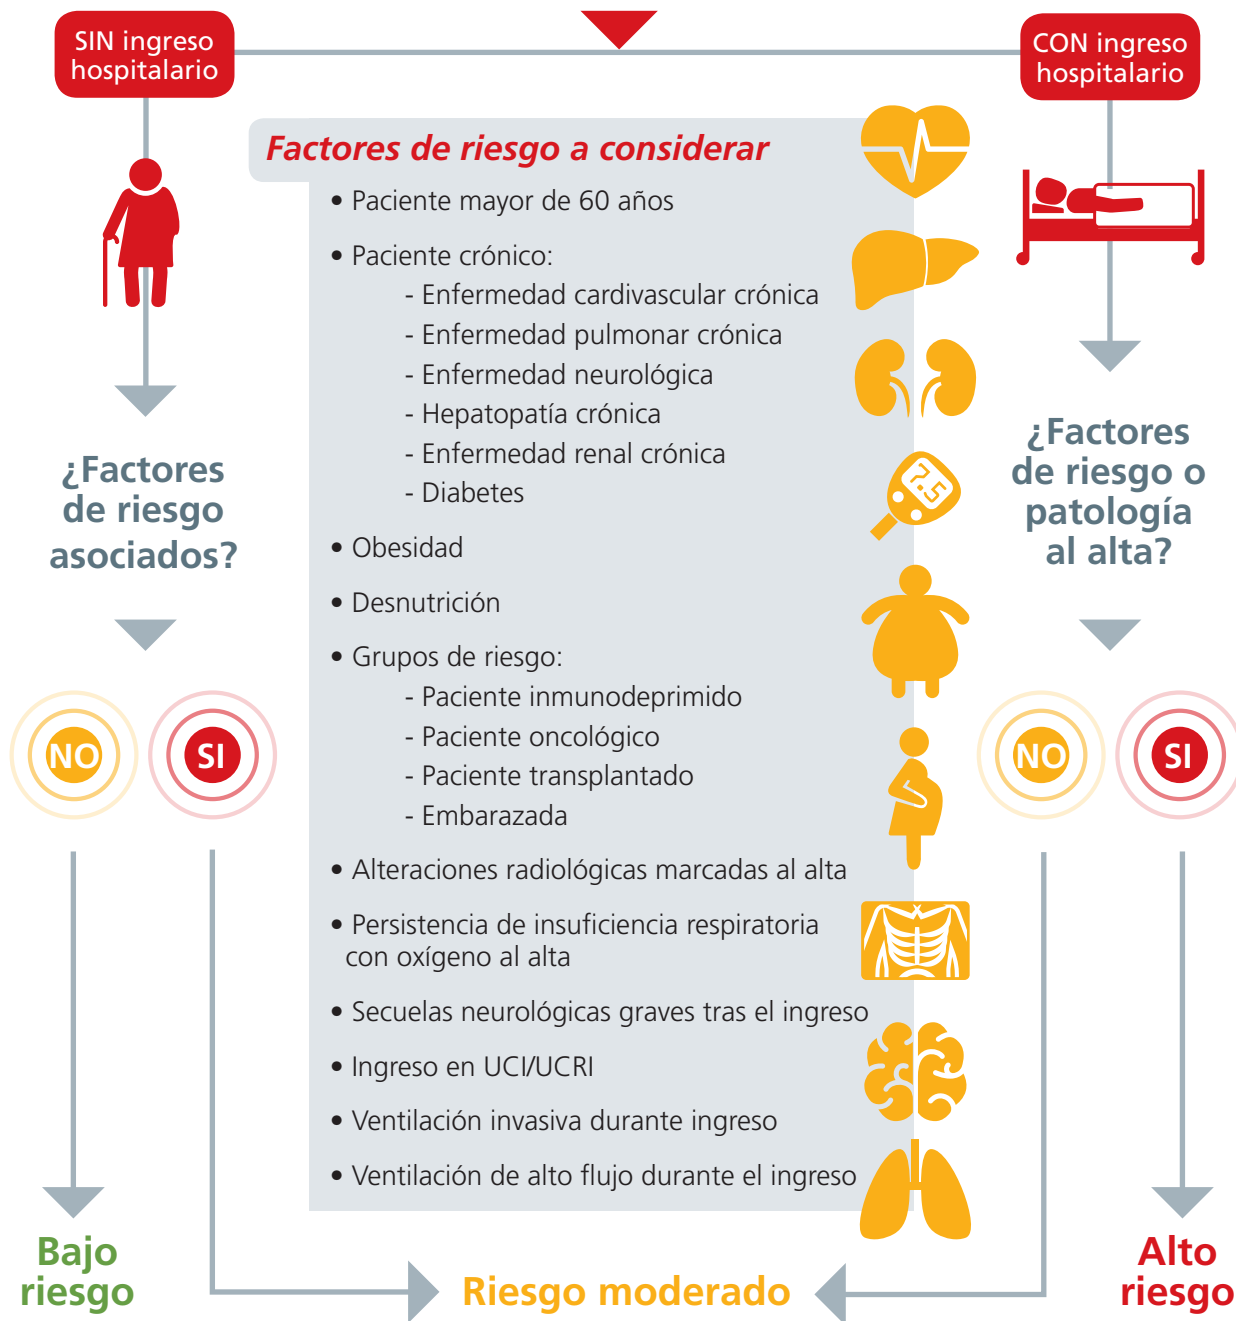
SIN ingreso hospitalario

CON ingreso hospitalario

Factores de riesgo a considerar

• Paciente mayor de 60 años

• Paciente crónico:
- Enfermedad cardivascular crónica
- Enfermedad pulmonar crónica
- Enfermedad neurológica
- Hepatopatía crónica
- Enfermedad renal crónica
- Diabetes

• Obesidad

• Desnutrición

• Grupos de riesgo:
- Paciente inmunodeprimido
- Paciente oncológico
- Paciente transplantado
- Embarazada

• Alteraciones radiológicas marcadas al alta

• Persistencia de insuficiencia respiratoria con oxígeno al alta

• Secuelas neurológicas graves tras el ingreso

• Ingreso en UCI/UCRI

• Ventilación invasiva durante ingreso

• Ventilación de alto flujo durante el ingreso

¿Factores de riesgo asociados?

NO

SI

¿Factores de riesgo o patología al alta?

NO

SI

Bajo riesgo

Riesgo moderado

Alto riesgo